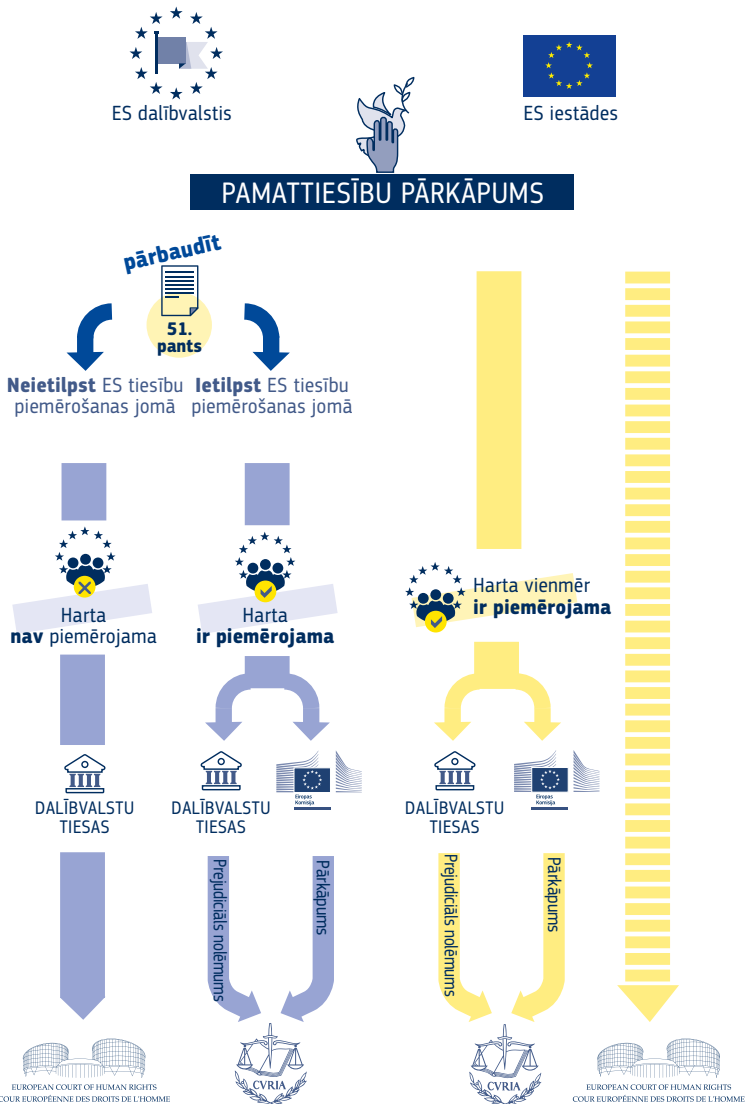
ES dalībvalstis

ES iestādes

PAMATTIESĪBU PĀRKĀPUMS

pārbaudīt

51. pants

**Neietilpst** ES tiesību piemērošanas jomā

**Ietilpst** ES tiesību piemērošanas jomā

Harta **nav** piemērojama

Harta **ir piemērojama**

Harta vienmēr **ir piemērojama**

DALĪBVALSTU TIESAS

DALĪBVALSTU TIESAS

Eiropas Komisija

DALĪBVALSTU TIESAS

Eiropas Komisija

Prejudiciāls nolēmums

Pārkāpums

Prejudiciāls nolēmums

Pārkāpums

EUROPEAN COURT OF HUMAN RIGHTS
COUR EUROPÉENNE DES DROITS DE L'HOMME

CVRIA

CVRIA

EUROPEAN COURT OF HUMAN RIGHTS
COUR EUROPÉENNE DES DROITS DE L'HOMME